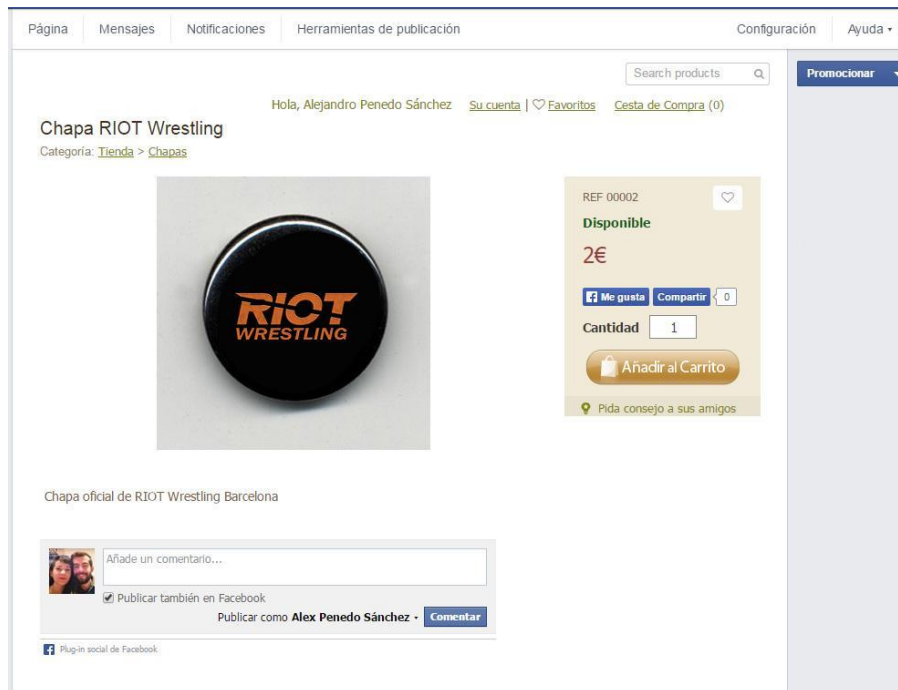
Página | Mensajes | Notificaciones | Herramientas de publicación | Configuración | Ayuda ▾

Search products

Promocionar

Hola, Alejandro Penedo Sánchez Su cuenta | ♡ Favoritos Cesta de Compra (0)

Chapa RIOT Wrestling

Categoría: Tienda > Chapas

RIOT WRESTLING

REF 00002

Disponible

2€

Me gusta Compartir 0

Cantidad 1

Añadir al Carrito

Pida consejo a sus amigos

Chapa oficial de RIOT Wrestling Barcelona

Añade un comentario...

Publicar también en Facebook

Publicar como Alex Penedo Sánchez ▾ Comentar

Plug-in social de Facebook